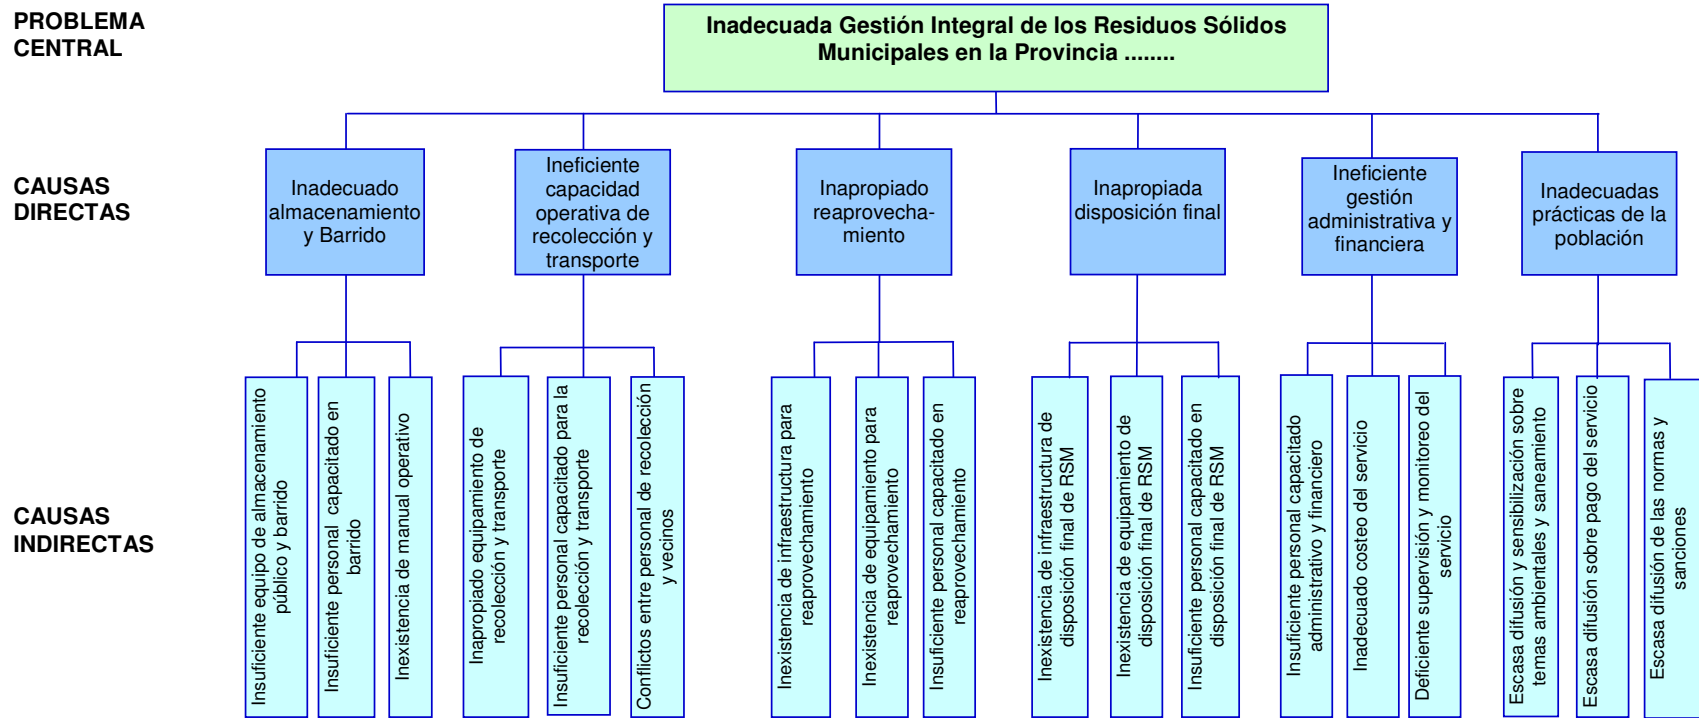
PROBLEMA CENTRAL

Inadecuada Gestión Integral de los Residuos Sólidos Municipales en la Provincia ........

CAUSAS DIRECTAS

Inadecuado almacenamiento y Barrido

Ineficiente capacidad operativa de recolección y transporte

Inapropiado reaprovechamiento

Inapropiada disposición final

Ineficiente gestión administrativa y financiera

Inadecuadas prácticas de la población

CAUSAS INDIRECTAS

Insuficiente equipo de almacenamiento público y barrido

Insuficiente personal capacitado en barrido

Inexistencia de manual operativo

Inapropiado equipamiento de recolección y transporte

Insuficiente personal capacitado para la recolección y transporte

Conflictos entre personal de recolección y vecinos

Inexistencia de infraestructura para reaprovechamiento

Inexistencia de equipamiento para reaprovechamiento

Insuficiente personal capacitado en reaprovechamiento

Inexistencia de infraestructura de disposición final de RSM

Inexistencia de equipamiento de disposición final de RSM

Insuficiente personal capacitado en disposición final de RSM

Insuficiente personal capacitado administrativo y financiero

Inadecuado costeo del servicio

Deficiente supervisión y monitoreo del servicio

Escasa difusión y sensibilización sobre temas ambientales y saneamiento

Escasa difusión sobre pago del servicio

Escasa difusión de las normas y sanciones